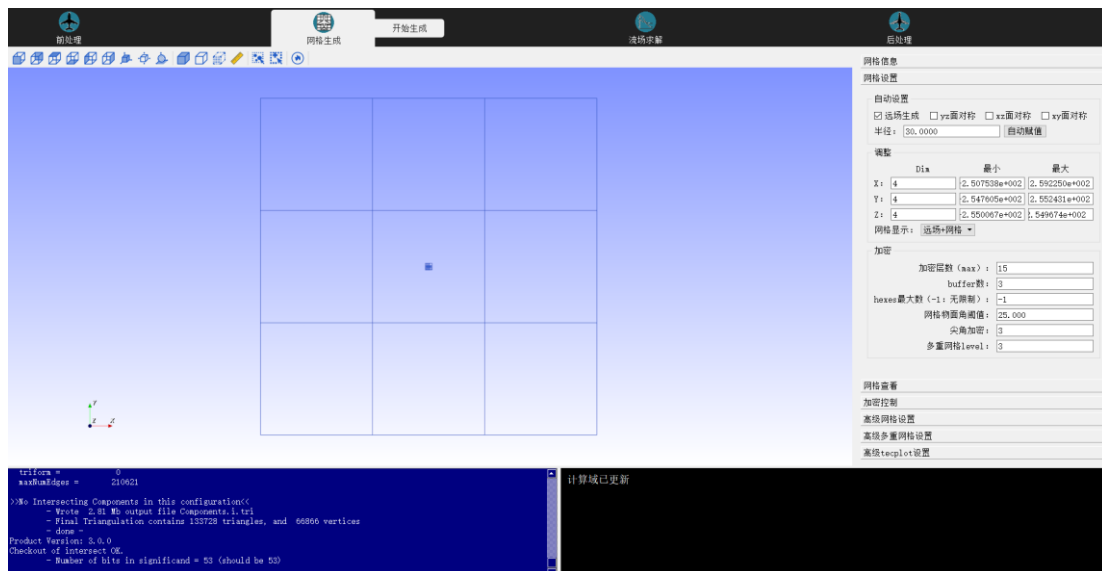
前处理

网格生成

开始生成

流场求解

后处理

网格信息

网格设置

自动设置

☑ 远场生成 ☐ yz面对称 ☐ xz面对称 ☐ xy面对称

半径: 30.0000 自动赋值

调整

| | Dim | 最小 | 最大 |
|---|---|---|---|
| X: | 4 | -2.507538e+002 | 2.592250e+002 |
| Y: | 4 | -2.547605e+002 | 2.552431e+002 |
| Z: | 4 | -2.550067e+002 | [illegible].549674e+002 |

网格显示: 远场+网格

加密

加密层数 (max): 15

buffer数: 3

hexes最大数 (-1: 无限制): -1

网格物面角阈值: 25.000

尖角加密: 3

多重网格level: 3

网格查看

加密控制

高级网格设置

高级多重网格设置

高级tecplot设置

triform = 0
maxNumEdges = 210621

>>No Intersecting Components in this configuration<<
- Wrote 2.81 Mb output file Components.i.tri
- Final Triangulation contains 133728 triangles, and 66866 vertices
- done -
Product Version: 3.0.0
Checkout of intersect OK.
- Number of bits in significand = 53 (should be 53)

计算域已更新